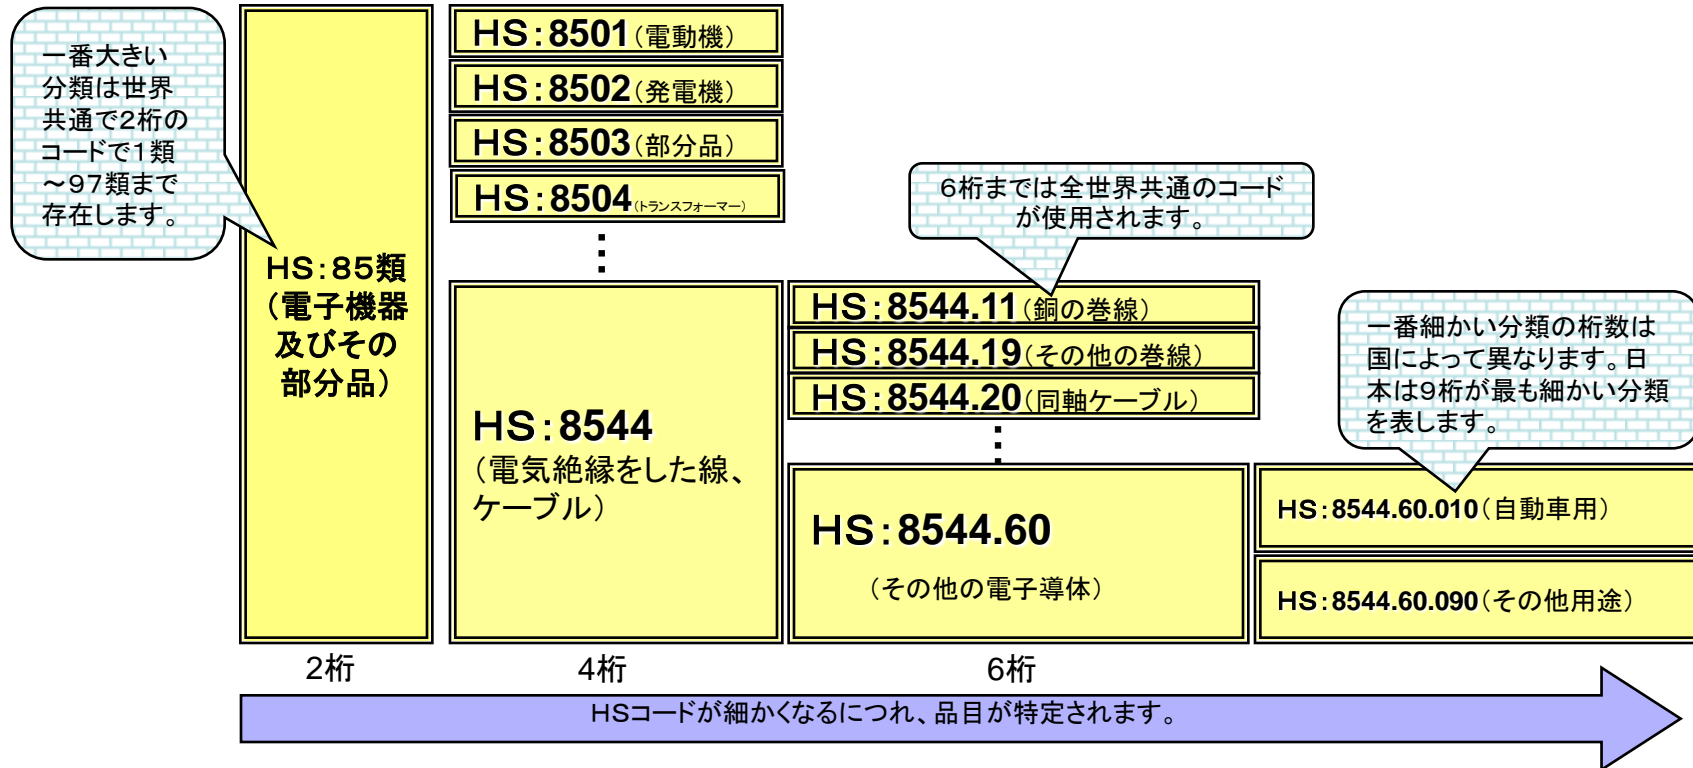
一番大きい分類は世界共通で2桁のコードで1類～97類まで存在します。

HS:85類（電子機器及びその部分品）

HS:8501（電動機）
HS:8502（発電機）
HS:8503（部分品）
HS:8504（トランスフォーマー）
⋮

HS:8544（電気絶縁をした線、ケーブル）

6桁までは全世界共通のコードが使用されます。

HS:8544.11（銅の巻線）
HS:8544.19（その他の巻線）
HS:8544.20（同軸ケーブル）
⋮

HS:8544.60（その他の電子導体）

一番細かい分類の桁数は国によって異なります。日本は9桁が最も細かい分類を表します。

HS:8544.60.010（自動車用）
HS:8544.60.090（その他用途）

2桁　4桁　6桁

HSコードが細かくなるにつれ、品目が特定されます。